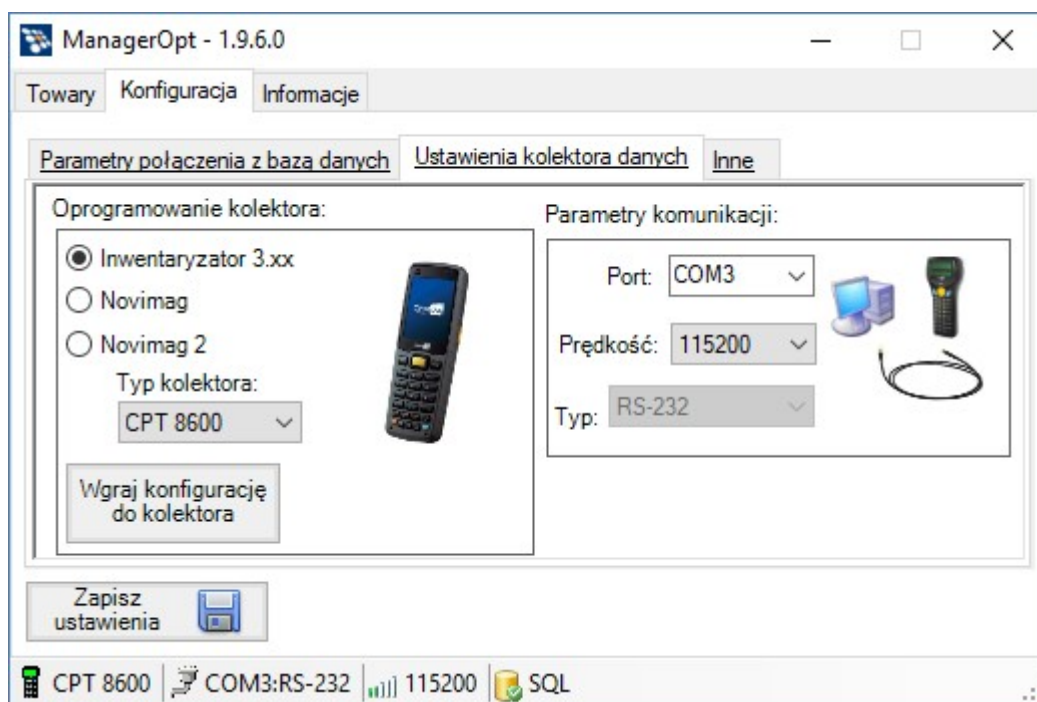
ManagerOpt - 1.9.6.0

Towary Konfiguracja Informacje

Parametry połączenia z bazą danych Ustawienia kolektora danych Inne

Oprogramowanie kolektora:

Inwentaryzator 3.xx
Novimag
Novimag 2

Typ kolektora:
CPT 8600

Wgraj konfigurację do kolektora

Parametry komunikacji:

Port: COM3
Prędkość: 115200
Typ: RS-232

Zapisz ustawienia

CPT 8600 COM3:RS-232 115200 SQL